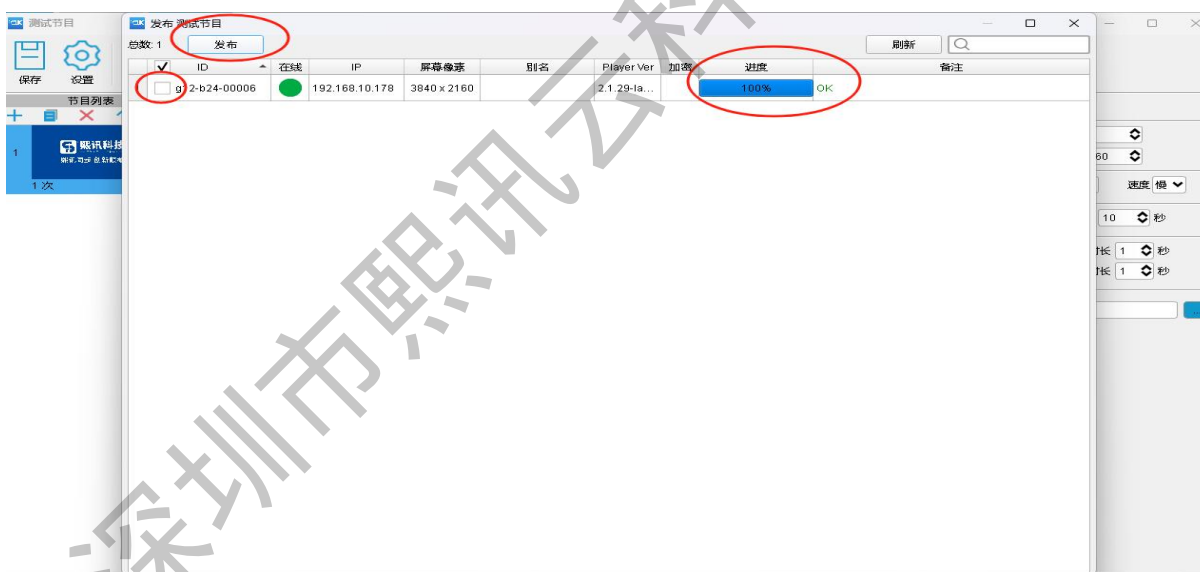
测试节目
保存
设置
节目列表
1
熙讯科技
1 次

发布 测试节目
总数: 1
发布
刷新

| ✓ | ID | 在线 | IP | 屏幕像素 | 别名 | Player Ver | 加密 | 进度 | | 备注 |
|---|---|---|---|---|---|---|---|---|---|---|
| | g2-b24-00006 | | 192.168.10.178 | 3840 x 2160 | | 2.1.29-la... | | 100% | OK | |

60
速度 慢
10 秒
时长 1 秒
时长 1 秒

深圳市熙讯云科